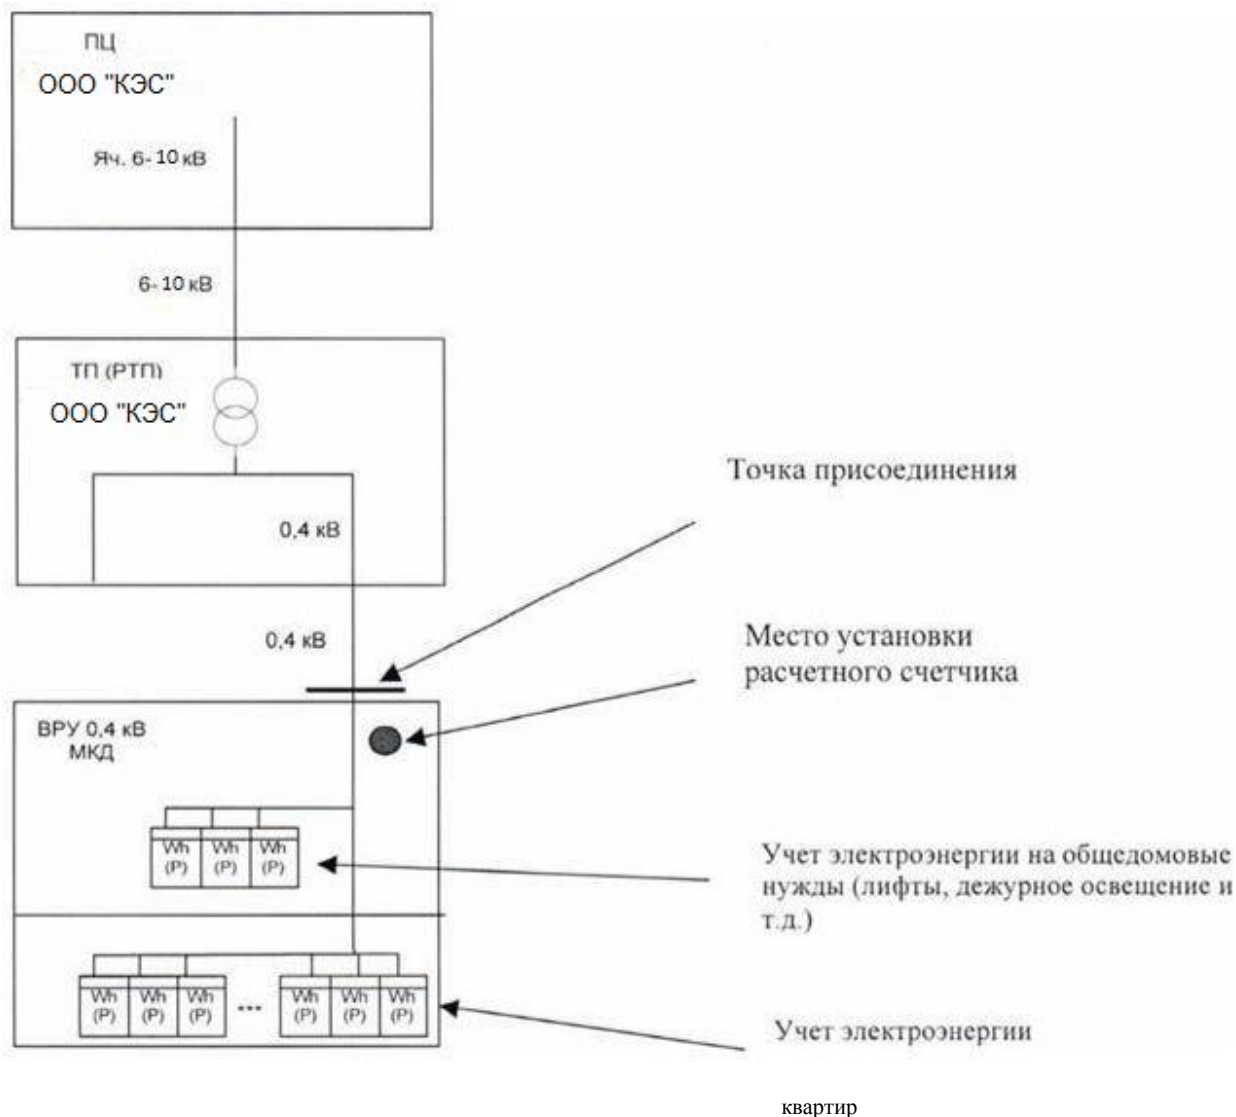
ПЦ
ООО "КЭС"
Яч. 6-10 кВ

6-10 кВ

ТП (РТП)
ООО "КЭС"

0,4 кВ

0,4 кВ

Точка присоединения

Место установки расчетного счетчика

ВРУ 0,4 кВ
МКД

| Wh (P) | Wh (P) | Wh (P) |
|---|---|---|

Учет электроэнергии на общедомовые нужды (лифты, дежурное освещение и т.д.)

| Wh (P) | Wh (P) | Wh (P) | ... | Wh (P) | Wh (P) | Wh (P) |
|---|---|---|---|---|---|---|

Учет электроэнергии

квартир